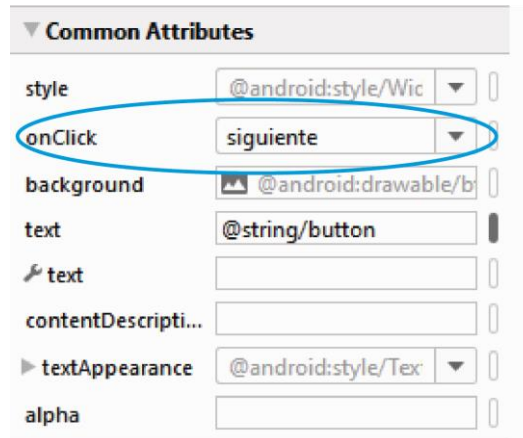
Common Attributes

| | |
|---|---|
| style | @android:style/Wic |
| onClick | siguiente |
| background | @android:drawable/b |
| text | @string/button |
| text | |
| contentDescripti... | |
| textAppearance | @android:style/Tex |
| alpha | |